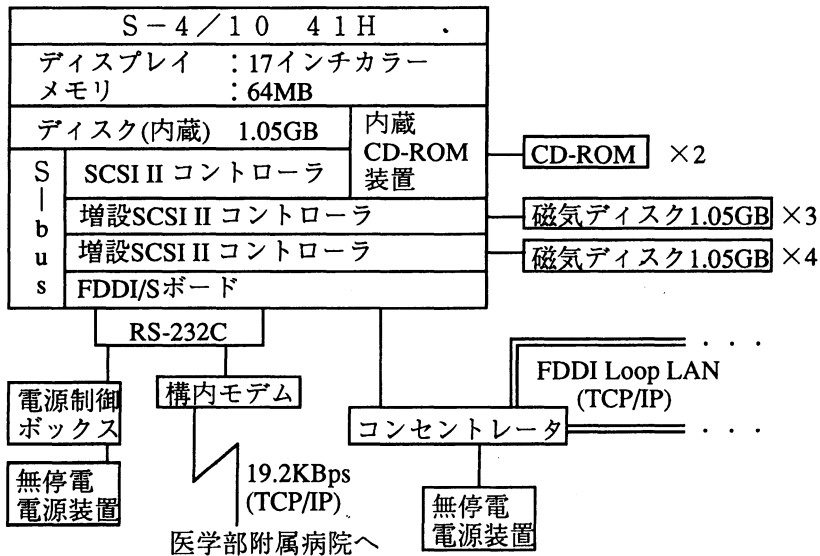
S－4／10　41H　.

ディスプレイ　：17インチカラー
メモリ　：64MB

ディスク(内蔵)　1.05GB

内蔵
CD-ROM
装置

CD-ROM　×2

S
|
b
u
s

SCSI II コントローラ

増設SCSI II コントローラ

磁気ディスク1.05GB　×3

増設SCSI II コントローラ

磁気ディスク1.05GB　×4

FDDI/Sボード

RS-232C

FDDI Loop LAN
(TCP/IP)

電源制御
ボックス

構内モデム

コンセントレータ

無停電
電源装置

19.2KBps
(TCP/IP)

医学部附属病院へ

無停電
電源装置